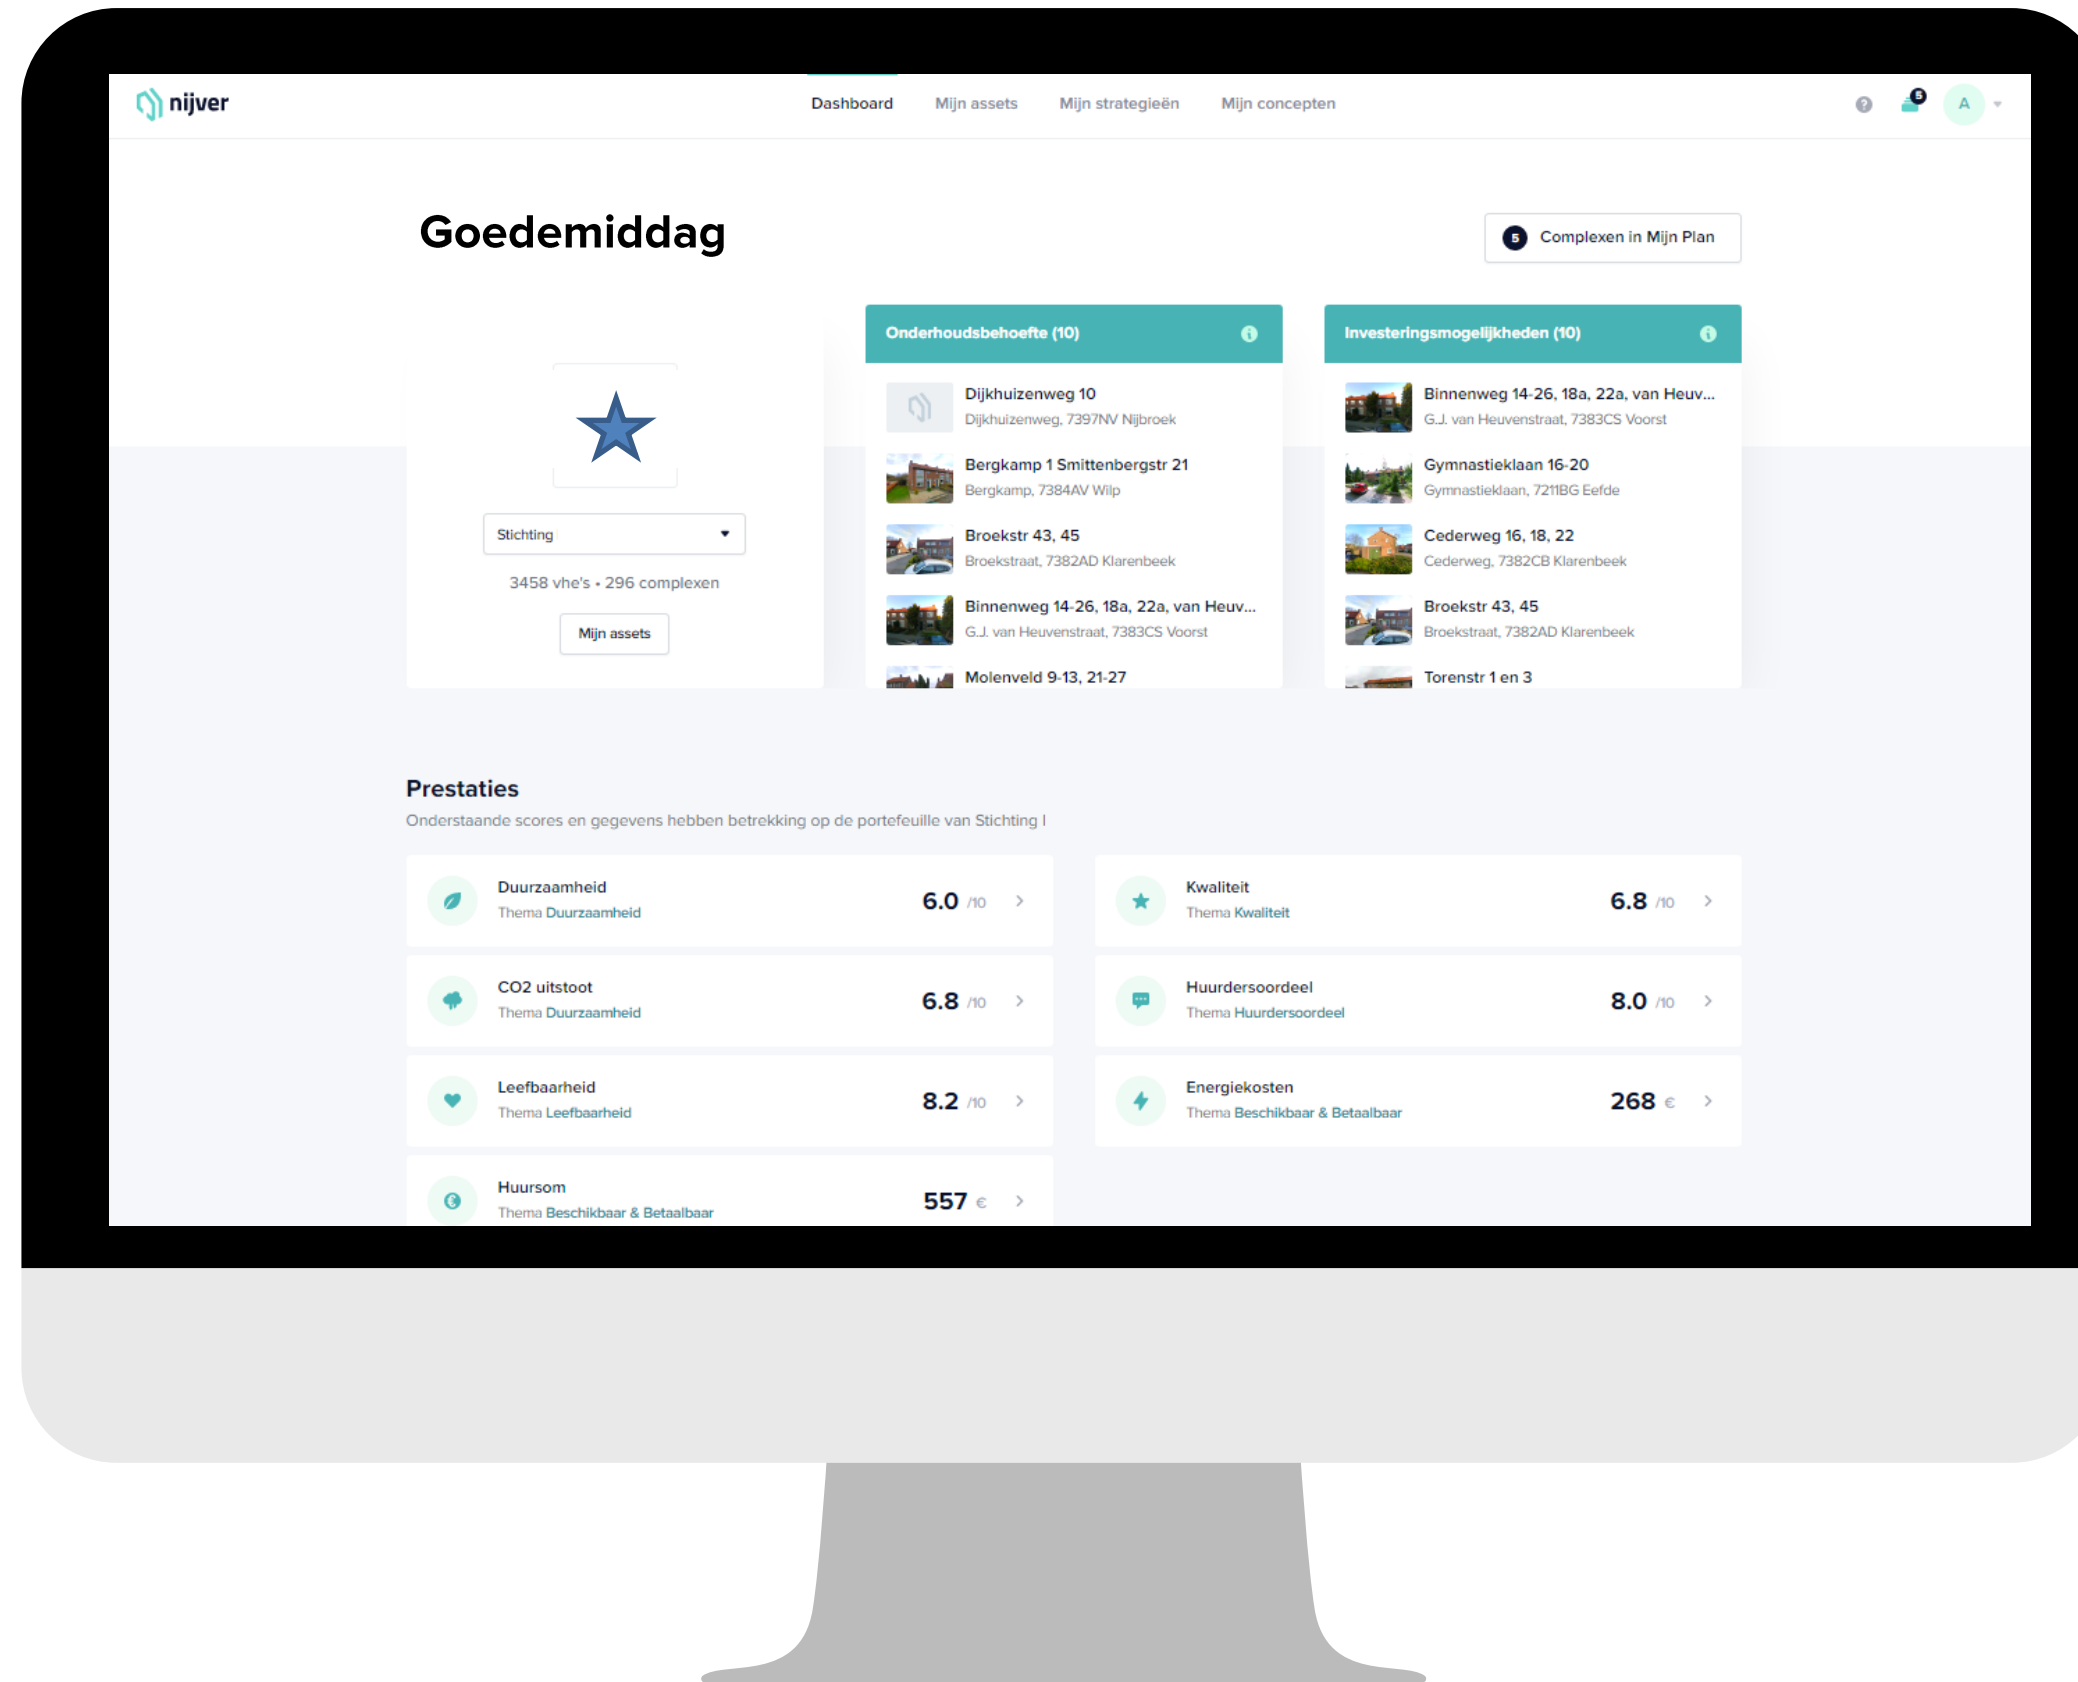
nijver

Dashboard Mijn assets Mijn strategieën Mijn concepten

5

A

Goedemiddag

5 Complexen in Mijn Plan

Stichting

3458 vhe's • 296 complexen

Mijn assets

Onderhoudsbehoefte (10)

Dijkhuizenweg 10
Dijkhuizenweg, 7397NV Nijbroek

Bergkamp 1 Smittenbergstr 21
Bergkamp, 7384AV Wilp

Broekstr 43, 45
Broekstraat, 7382AD Klarenbeek

Binnenweg 14-26, 18a, 22a, van Heuv...
G.J. van Heuvenstraat, 7383CS Voorst

Molenveld 9-13, 21-27

Investeringsmogelijkheden (10)

Binnenweg 14-26, 18a, 22a, van Heuv...
G.J. van Heuvenstraat, 7383CS Voorst

Gymnastieklaan 16-20
Gymnastieklaan, 7211BG Eefde

Cederweg 16, 18, 22
Cederweg, 7382CB Klarenbeek

Broekstr 43, 45
Broekstraat, 7382AD Klarenbeek

Torenstr 1 en 3

Prestaties

Onderstaande scores en gegevens hebben betrekking op de portefeuille van Stichting I

Duurzaamheid
Thema Duurzaamheid
6.0 /10

Kwaliteit
Thema Kwaliteit
6.8 /10

CO2 uitstoot
Thema Duurzaamheid
6.8 /10

Huurdersoordeel
Thema Huurdersoordeel
8.0 /10

Leefbaarheid
Thema Leefbaarheid
8.2 /10

Energiekosten
Thema Beschikbaar & Betaalbaar
268 €

Huursom
Thema Beschikbaar & Betaalbaar
557 €